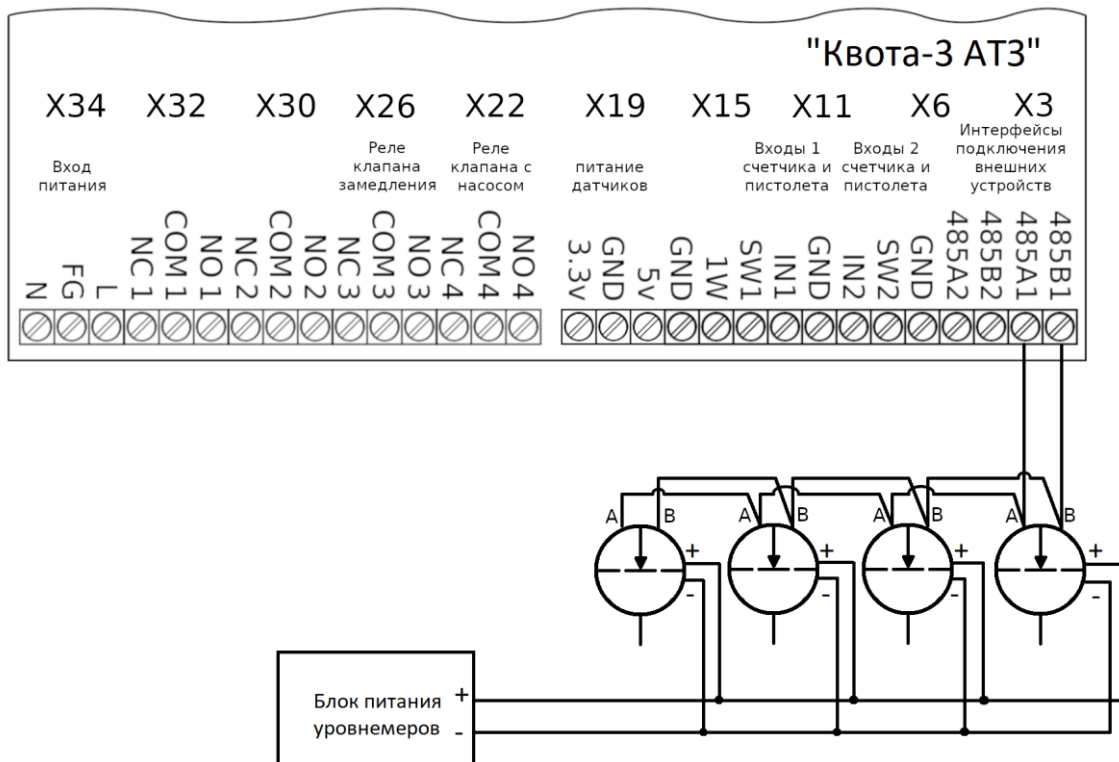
"Квота-3 АТЗ"

X34 X32 X30 X26 X22 X19 X15 X11 X6 X3

Вход питания

Реле клапана замедления

Реле клапана с насосом

питание датчиков

Входы 1 счетчика и пистолета

Входы 2 счетчика и пистолета

Интерфейсы подключения внешних устройств

N FG L NC 1 COM 1 NO 1 NC 2 COM 2 NO 2 NC 3 COM 3 NO 3 NC 4 COM 4 NO 4 3.3v GND 5v GND 1W SW1 IN1 GND IN2 SW2 GND 485A2 485B2 485A1 485B1

A B + -
A B + -
A B + -
A B + -

Блок питания уровнемеров + -